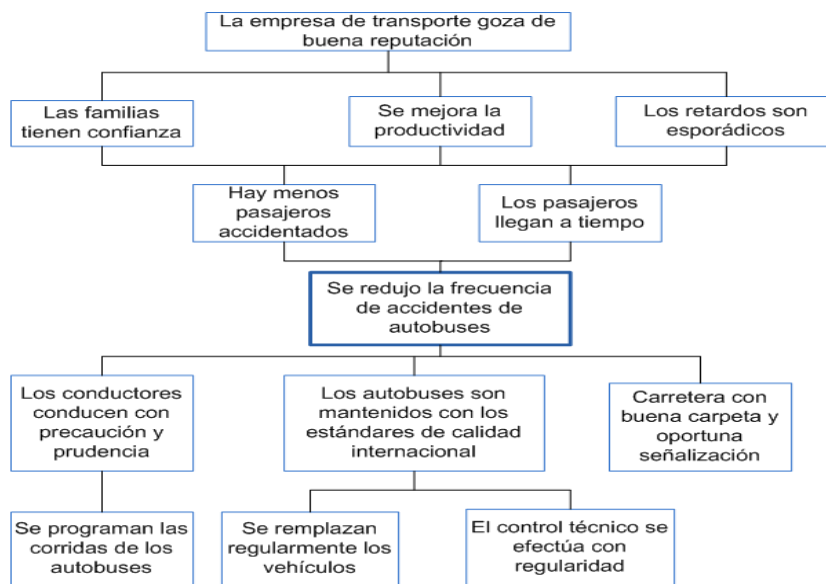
La empresa de transporte goza de buena reputación

Las familias tienen confianza

Se mejora la productividad

Los retardos son esporádicos

Hay menos pasajeros accidentados

Los pasajeros llegan a tiempo

Se redujo la frecuencia de accidentes de autobuses

Los conductores conducen con precaución y prudencia

Los autobuses son mantenidos con los estándares de calidad internacional

Carretera con buena carpeta y oportuna señalización

Se programan las corridas de los autobuses

Se remplazan regularmente los vehículos

El control técnico se efectúa con regularidad